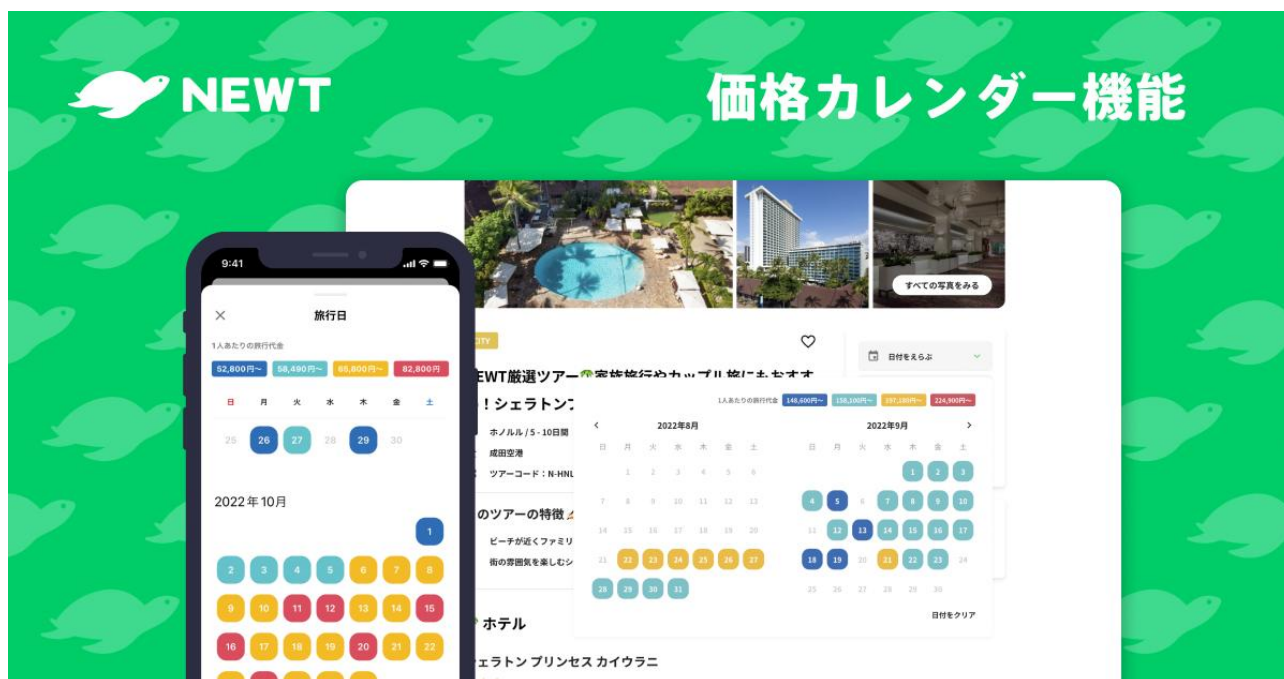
NEWT

価格カレンダー機能

9:41

旅行日

1人あたりの旅行代金

52,800円~ 58,490円~ 65,800円~ 82,800円

| 日 | 月 | 火 | 水 | 木 | 金 | 土 |
|---|---|---|---|---|---|---|
| 25 | 26 | 27 | 28 | 29 | 30 | |

2022年10月

| 日 | 月 | 火 | 水 | 木 | 金 | 土 |
|---|---|---|---|---|---|---|
| | | | | | | 1 |
| 2 | 3 | 4 | 5 | 6 | 7 | 8 |
| 9 | 10 | 11 | 12 | 13 | 14 | 15 |
| 16 | 17 | 18 | 19 | 20 | 21 | 22 |

すべての写真をみる

CITY

NEWT厳選ツアー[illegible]家族旅行やカップル旅にもおすす

！シェラトン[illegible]

ホノルル / 5 - 10日間

成田空港

ツアーコード：N-HNL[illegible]

のツアーの特徴

ビーチが近くファミリ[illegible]

街の雰囲気を楽しむシ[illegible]

ホテル

ェラトン プリンセス カイウラニ

日付をえらぶ

1人あたりの旅行代金 148,600円~ 158,100円~ 197,100円~ 224,900円~

2022年8月

| 日 | 月 | 火 | 水 | 木 | 金 | 土 |
|---|---|---|---|---|---|---|
| | 1 | 2 | 3 | 4 | 5 | 6 |
| 7 | 8 | 9 | 10 | 11 | 12 | 13 |
| 14 | 15 | 16 | 17 | 18 | 19 | 20 |
| 21 | 22 | 23 | 24 | 25 | 26 | 27 |
| 28 | 29 | 30 | 31 | | | |

2022年9月

| 日 | 月 | 火 | 水 | 木 | 金 | 土 |
|---|---|---|---|---|---|---|
| | | | | 1 | 2 | 3 |
| 4 | 5 | 6 | 7 | 8 | 9 | 10 |
| 11 | 12 | 13 | 14 | 15 | 16 | 17 |
| 18 | 19 | 20 | 21 | 22 | 23 | 24 |
| 25 | 26 | 27 | 28 | 29 | 30 | |

日付をクリア